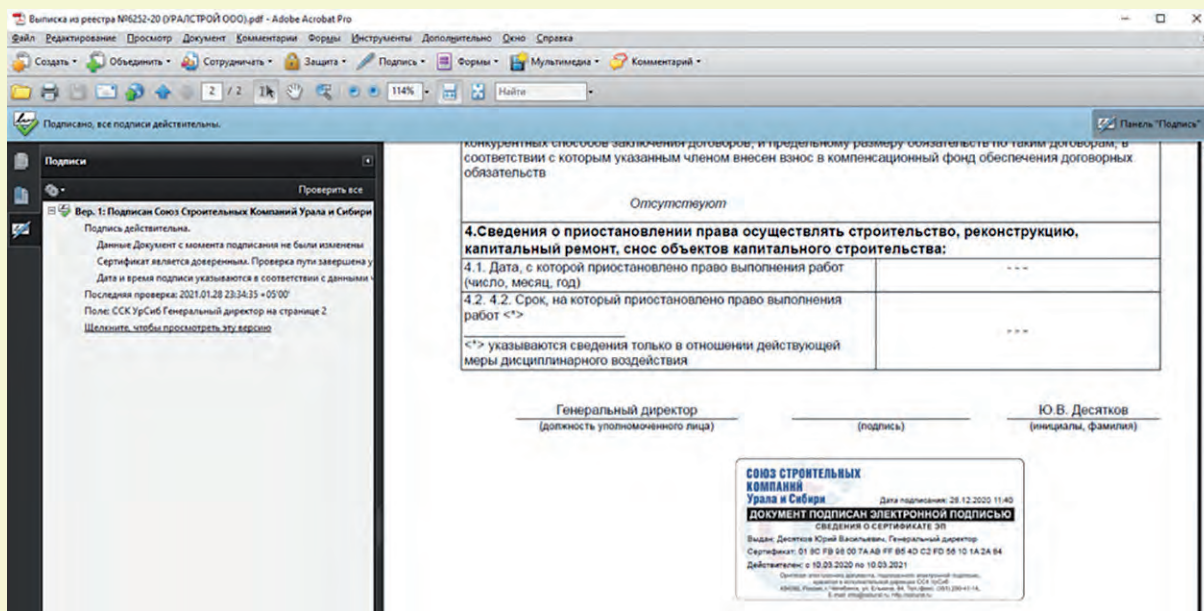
Выписка из реестра №6252-20 (УРАЛСТРОЙ ООО).pdf - Adobe Acrobat Pro

Файл Редактирование Просмотр Документ Комментарии Формы Инструменты Дополнительно Окно Справка

Создать Объединить Сотрудничать Защита Подпись Формы Мультимедиа Комментарий

2 / 2 114% Найти

Подписано, все подписи действительны.

Панель "Подпись"

Подписи

Проверить все

Вер. 1: Подписан Союз Строительных Компаний Урала и Сибири

Подпись действительна.

Данные Документ с момента подписания не были изменены

Сертификат является доверенным. Проверка пути завершена у

Дата и время подписи указываются в соответствии с данными

Последняя проверка: 2021.01.28 23:34:35 +05'00'

Поле: ССК УрСиб Генеральный директор на странице 2

Щелкните, чтобы просмотреть эту версию

конкурентных способов заключения договоров, и предельному размеру обязательств по таким договорам, в соответствии с которым указанным членом внесен взнос в компенсационный фонд обеспечения договорных обязательств

Отсутствуют

| 4.Сведения о приостановлении права осуществлять строительство, реконструкцию, капитальный ремонт, снос объектов капитального строительства: | |
|---|---|
| 4.1. Дата, с которой приостановлено право выполнения работ (число, месяц, год) | - - - |
| 4.2. 4.2. Срок, на который приостановлено право выполнения работ <*> <*> указываются сведения только в отношении действующей меры дисциплинарного воздействия | - - - |

Генеральный директор (должность уполномоченного лица) (подпись) Ю.В. Десятков (инициалы, фамилия)

СОЮЗ СТРОИТЕЛЬНЫХ КОМПАНИЙ Урала и Сибири

Дата подписания: 28.12.2020 11:40

ДОКУМЕНТ ПОДПИСАН ЭЛЕКТРОННОЙ ПОДПИСЬЮ

СВЕДЕНИЯ О СЕРТИФИКАТЕ ЭП

Выдан: Десятков Юрий Васильевич, Генеральный директор

Сертификат: 01 8C FB 98 00 7A AB FF 85 4D C2 FD 56 10 1A 2A 84

Действителен: с 10.03.2020 по 10.03.2021

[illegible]